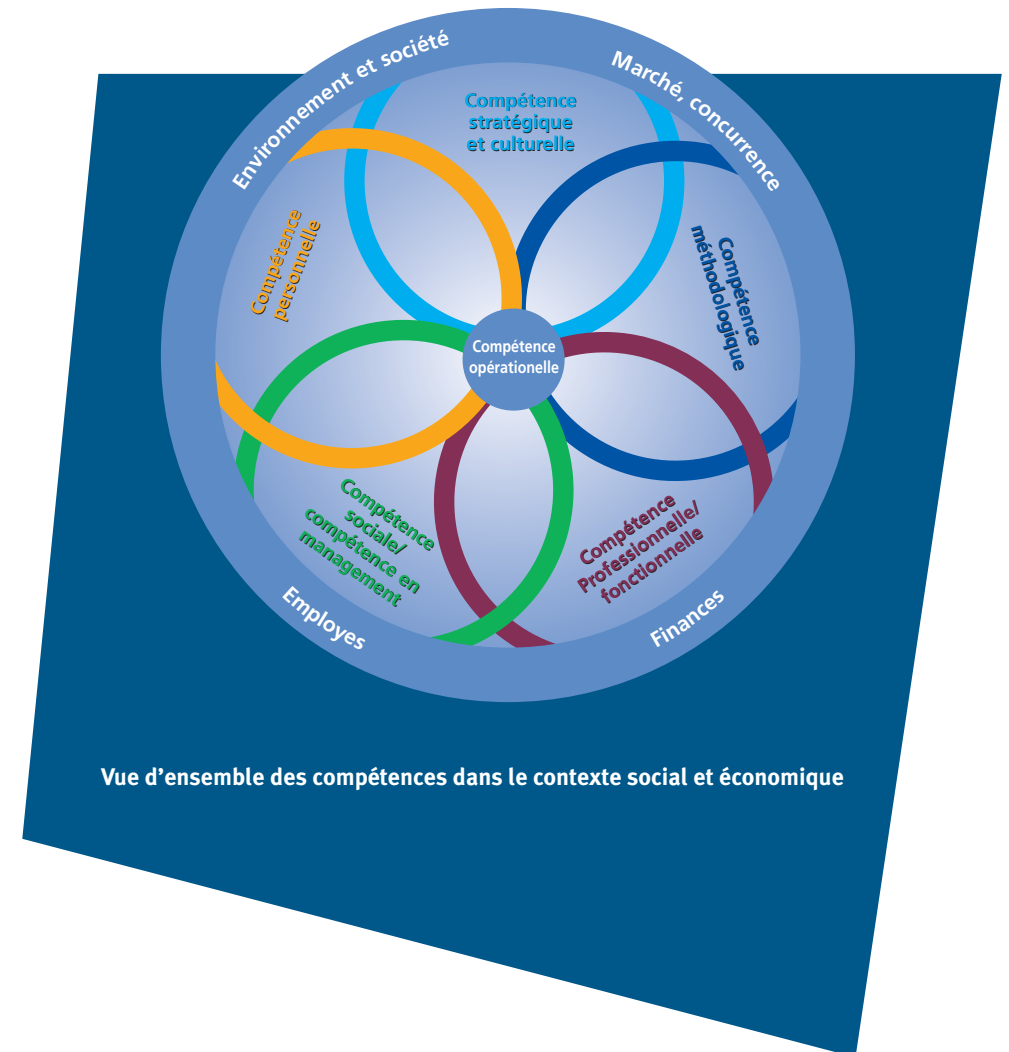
Environnement et société

Marché, concurrence

Compétence stratégique et culturelle

Compétence personnelle

Compétence méthodologique

Compétence opérationelle

Compétence sociale/ compétence en management

Compétence Professionnelle/ fonctionnelle

Employes

Finances

Vue d'ensemble des compétences dans le contexte social et économique